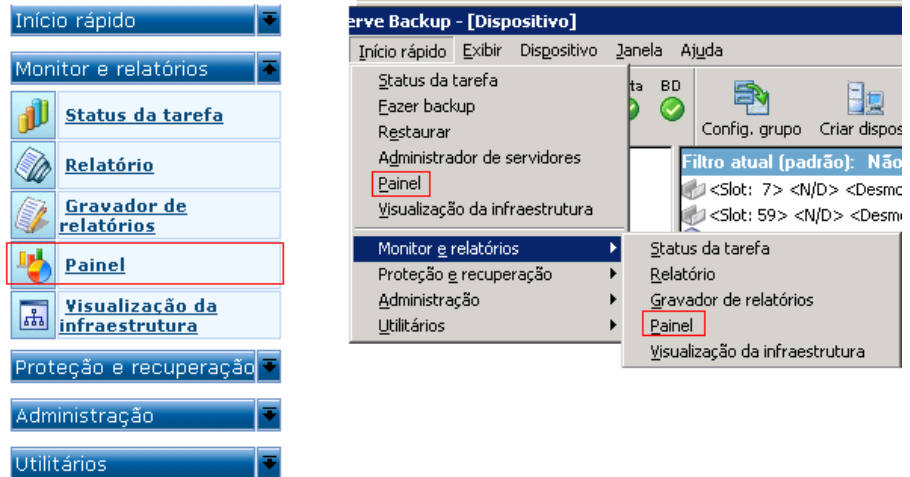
Início rápido

Monitor e relatórios

Status da tarefa

Relatório

Gravador de relatórios

Painel

Visualização da infraestrutura

Proteção e recuperação

Administração

Utilitários

erve Backup - [Dispositivo]

Início rápido Exibir Dispositivo Janela Ajuda

Status da tarefa
Fazer backup
Restaurar
Administrador de servidores
Painel
Visualização da infraestrutura

Monitor e relatórios
Proteção e recuperação
Administração
Utilitários

Status da tarefa
Relatório
Gravador de relatórios
Painel
Visualização da infraestrutura

ta BD

Config. grupo Criar dispos

Filtro atual (padrão): Não

<Slot: 7> <N/D> <Desmo

<Slot: 59> <N/D> <Desmo